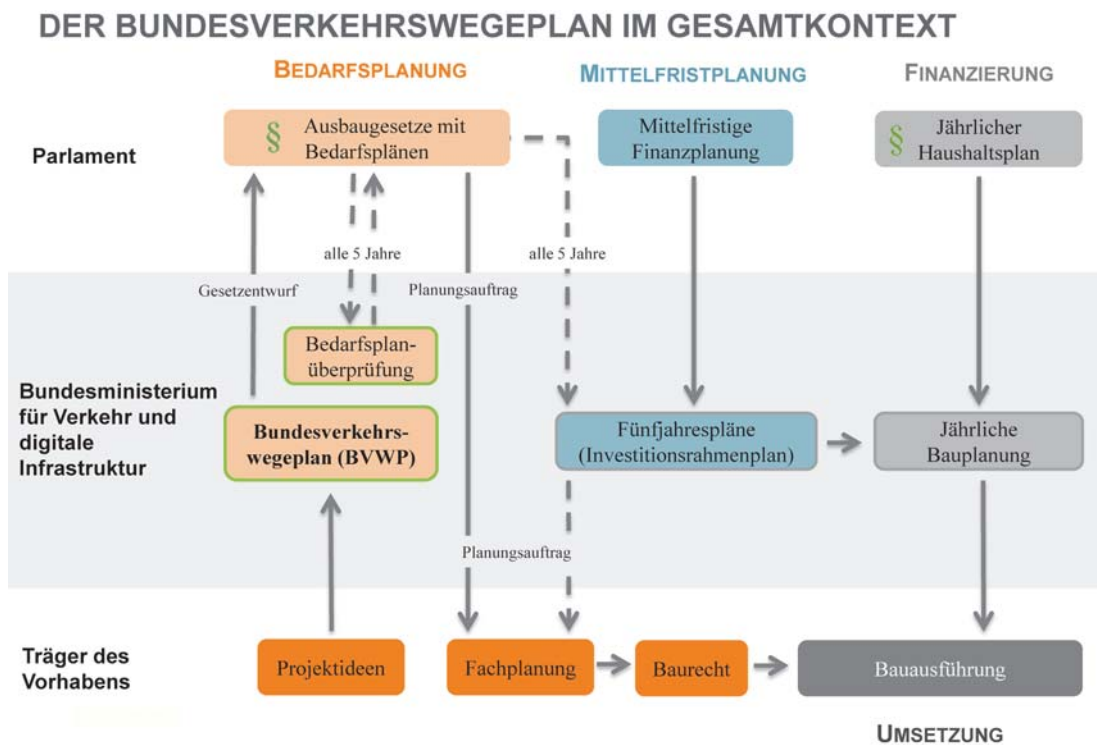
DER BUNDESVERKEHRSWEGEPLAN IM GESAMTKONTEXT

BEDARFSPLANUNG

MITTELFRISTPLANUNG

FINANZIERUNG

Parlament

§ Ausbaugesetze mit Bedarfsplänen

Mittelfristige Finanzplanung

§ Jährlicher Haushaltsplan

alle 5 Jahre

alle 5 Jahre

Gesetzentwurf

Planungsauftrag

Bedarfsplanüberprüfung

Bundesministerium für Verkehr und digitale Infrastruktur

Bundesverkehrswegeplan (BVWP)

Fünfjahrespläne (Investitionsrahmenplan)

Jährliche Bauplanung

Planungsauftrag

Träger des Vorhabens

Projektideen

Fachplanung

Baurecht

Bauausführung

UMSETZUNG